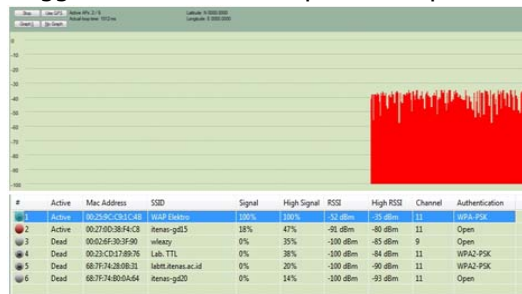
Stop | Use GPS | Active APs: 2 / 6 | Latitude: 0.0000.0000
Graph | No Graph | Actual loop time: 1512 ms | Longitude: 0.0000.0000

0
-10
-20
-30
-40
-50
-60
-70
-80
-90
-100

| # | Active | Mac Address | SSID | Signal | High Signal | RSSI | High RSSI | Channel | Authentication |
|---|---|---|---|---|---|---|---|---|---|
| 1 | Active | 00:25:9C:C9:1C:48 | WAP Elektro | 100% | 100% | -52 dBm | -35 dBm | 11 | WPA-PSK |
| 2 | Active | 00:27:0D:38:F4:C8 | itenas-gd15 | 18% | 47% | -91 dBm | -80 dBm | 11 | Open |
| 3 | Dead | 00:02:6F:30:3F:90 | wleazy | 0% | 35% | -100 dBm | -85 dBm | 9 | Open |
| 4 | Dead | 00:23:CD:17:89:76 | Lab. TTL | 0% | 38% | -100 dBm | -84 dBm | 11 | WPA2-PSK |
| 5 | Dead | 68:7F:74:28:0B:31 | labtt.itenas.ac.id | 0% | 20% | -100 dBm | -90 dBm | 11 | WPA2-PSK |
| 6 | Dead | 68:7F:74:80:0A:64 | itenas-gd20 | 0% | 14% | -100 dBm | -93 dBm | 11 | Open |